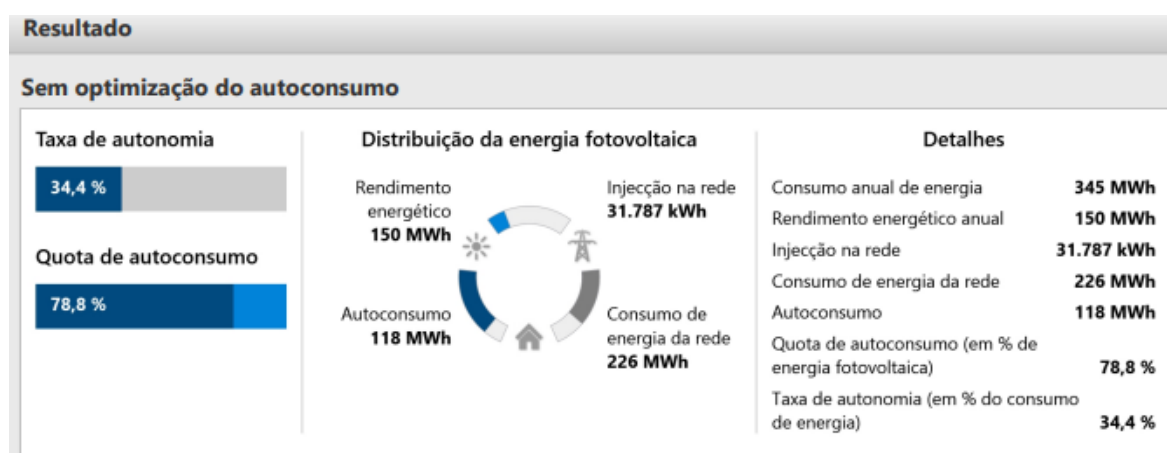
Resultado

Sem optimização do autoconsumo

Taxa de autonomia

34,4 %

Quota de autoconsumo

78,8 %

Distribuição da energia fotovoltaica

Rendimento energético
150 MWh

Injecção na rede
31.787 kWh

Autoconsumo
118 MWh

Consumo de energia da rede
226 MWh

Detalhes

| | |
|---|---|
| Consumo anual de energia | 345 MWh |
| Rendimento energético anual | 150 MWh |
| Injecção na rede | 31.787 kWh |
| Consumo de energia da rede | 226 MWh |
| Autoconsumo | 118 MWh |
| Quota de autoconsumo (em % de energia fotovoltaica) | 78,8 % |
| Taxa de autonomia (em % do consumo de energia) | 34,4 % |